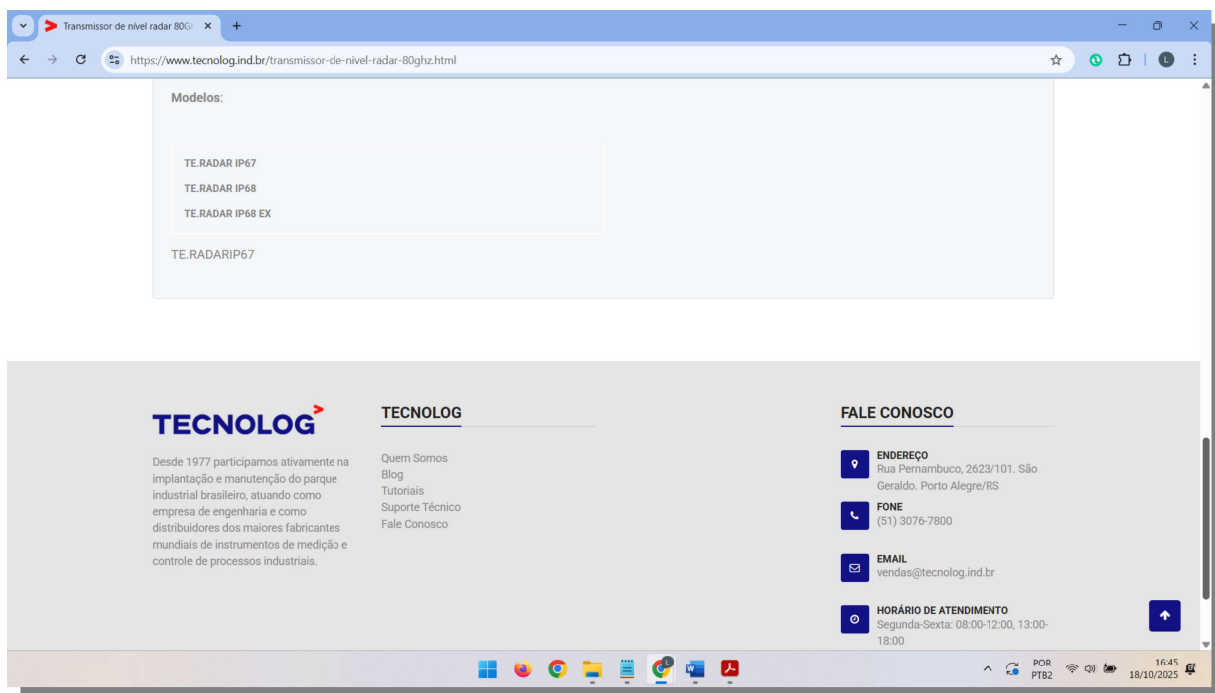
Transmissor de nível radar 80GH ×
+

https://www.tecnolog.ind.br/transmissor-de-nivel-radar-80ghz.html

Modelos:

TE.RADAR IP67
TE.RADAR IP68
TE.RADAR IP68 EX

TE.RADARIP67

TECNOLOG

Desde 1977 participamos ativamente na implantação e manutenção do parque industrial brasileiro, atuando como empresa de engenharia e como distribuidores dos maiores fabricantes mundiais de instrumentos de medição e controle de processos industriais.

TECNOLOG

Quem Somos
Blog
Tutoriais
Suporte Técnico
Fale Conosco

FALE CONOSCO

ENDEREÇO
Rua Pernambuco, 2623/101. São Geraldo. Porto Alegre/RS

FONE
(51) 3076-7800

EMAIL
vendas@tecnolog.ind.br

HORÁRIO DE ATENDIMENTO
Segunda-Sexta: 08:00-12:00, 13:00-18:00

POR PTB2
16:45
18/10/2025